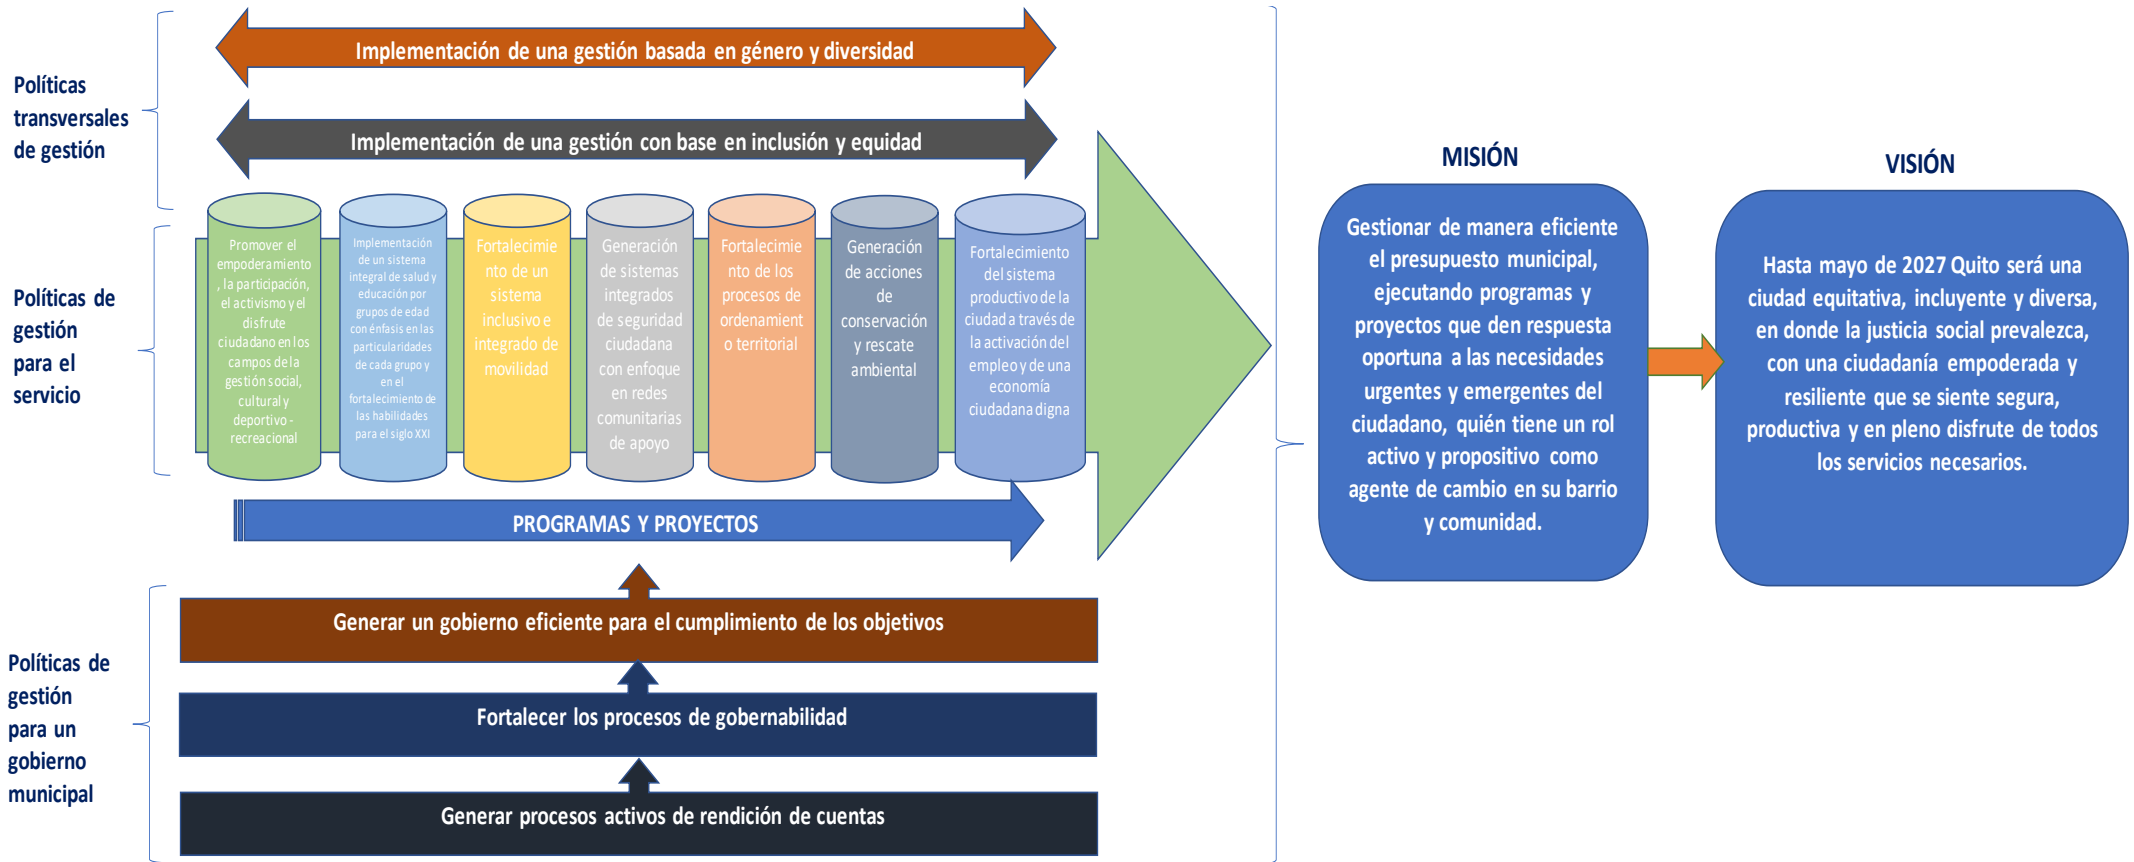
Políticas transversales de gestión

Implementación de una gestión basada en género y diversidad

Implementación de una gestión con base en inclusión y equidad

Políticas de gestión para el servicio

Promover el empoderamiento, la participación, el activismo y el disfrute ciudadano en los campos de la gestión social, cultural y deportivo - recreacional

Implementación de un sistema integral de salud y educación por grupos de edad con énfasis en las particularidades de cada grupo y en el fortalecimiento de las habilidades para el siglo XXI

Fortalecimiento de un sistema inclusivo e integrado de movilidad

Generación de sistemas integrados de seguridad ciudadana con enfoque en redes comunitarias de apoyo

Fortalecimiento de los procesos de ordenamiento territorial

Generación de acciones de conservación y rescate ambiental

Fortalecimiento del sistema productivo de la ciudad a través de la activación del empleo y de una economía ciudadana digna

PROGRAMAS Y PROYECTOS

Políticas de gestión para un gobierno municipal

Generar un gobierno eficiente para el cumplimiento de los objetivos

Fortalecer los procesos de gobernabilidad

Generar procesos activos de rendición de cuentas

MISIÓN

Gestionar de manera eficiente el presupuesto municipal, ejecutando programas y proyectos que den respuesta oportuna a las necesidades urgentes y emergentes del ciudadano, quién tiene un rol activo y propositivo como agente de cambio en su barrio y comunidad.

VISIÓN

Hasta mayo de 2027 Quito será una ciudad equitativa, incluyente y diversa, en donde la justicia social prevalezca, con una ciudadanía empoderada y resiliente que se siente segura, productiva y en pleno disfrute de todos los servicios necesarios.